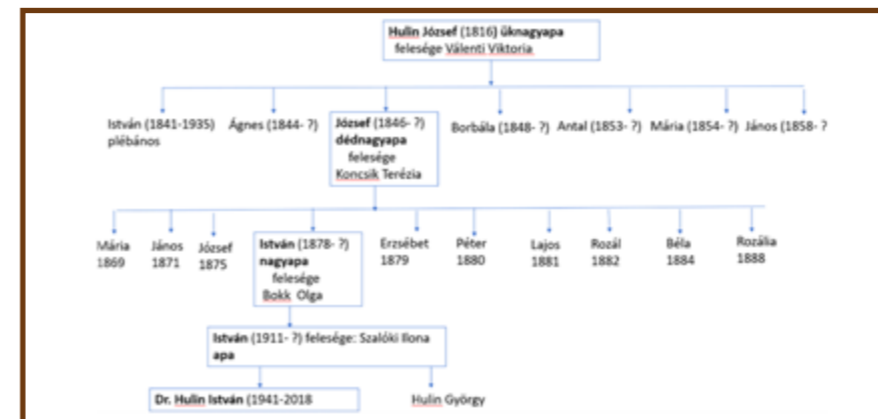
**Hulin József** (1816) **üknagyapa**
felesége Válenti Viktoria

István (1841-1935) plébános

Ágnes (1844- ?)

**József** (1846- ?) **dédnagyapa** felesége Koncsik Terézia

Borbála (1848- ?)

Antal (1853- ?)

Mária (1854- ?)

János (1858- ?

Mária 1869

János 1871

József 1875

**István** (1878- ?) **nagyapa** felesége Bokk Olga

Erzsébet 1879

Péter 1880

Lajos 1881

Rozál 1882

Béla 1884

Rozália 1888

**István** (1911- ?) felesége: Szalóki Ilona **apa**

**Dr. Hulin István** (1941-2018

Hulin György